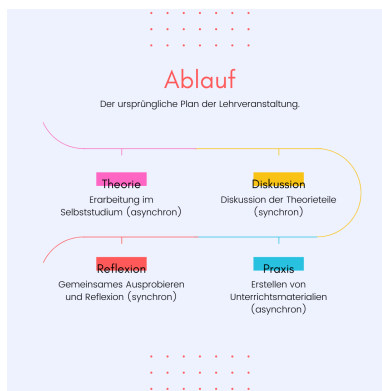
Ablauf

Der ursprüngliche Plan der Lehrveranstaltung.

Theorie
Erarbeitung im Selbststudium (asynchron)

Diskussion
Diskussion der Theorieteile (synchron)

Reflexion
Gemeinsames Ausprobieren und Reflexion (synchron)

Praxis
Erstellen von Unterrichtsmaterialien (asynchron)